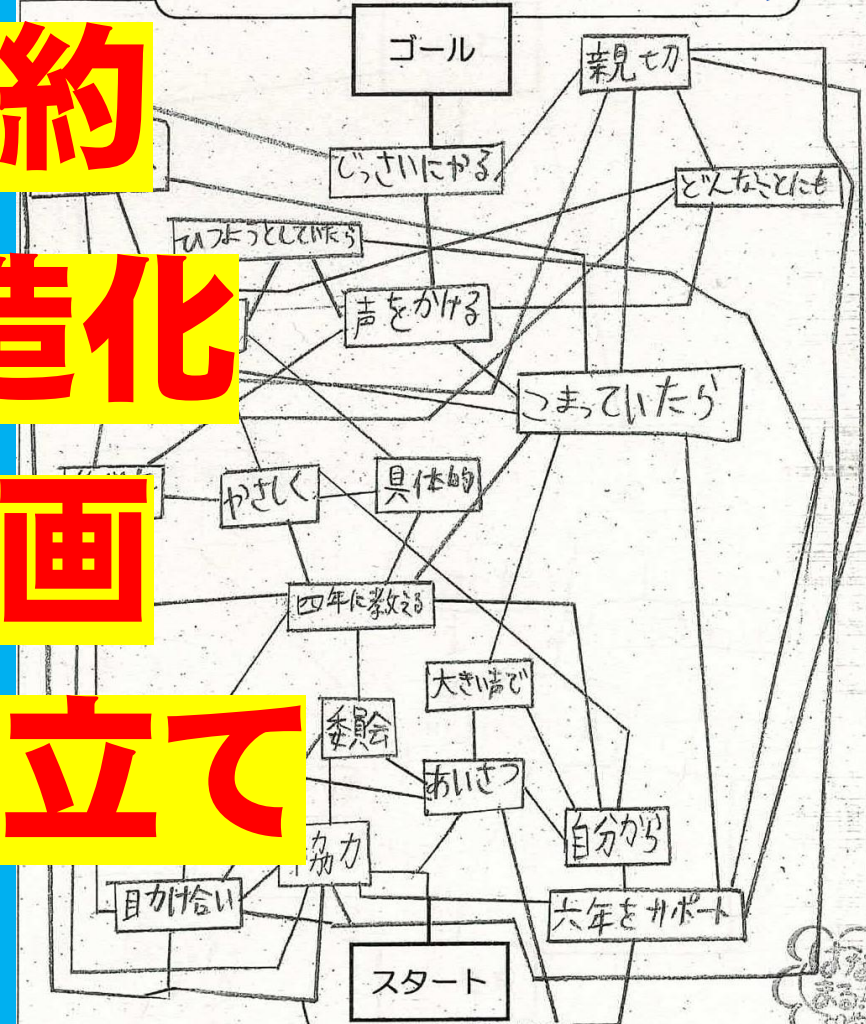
約
造化
画
立て

ゴール
親切
じっさいにやる
どんなことにも
ひつようとしていたら
声をかける
こまっていたら
やさしく
具体的
四年に教える
大きい声で
委員会
あいさつ
自分から
協力
目かけ合い
六年をサポート
スタート